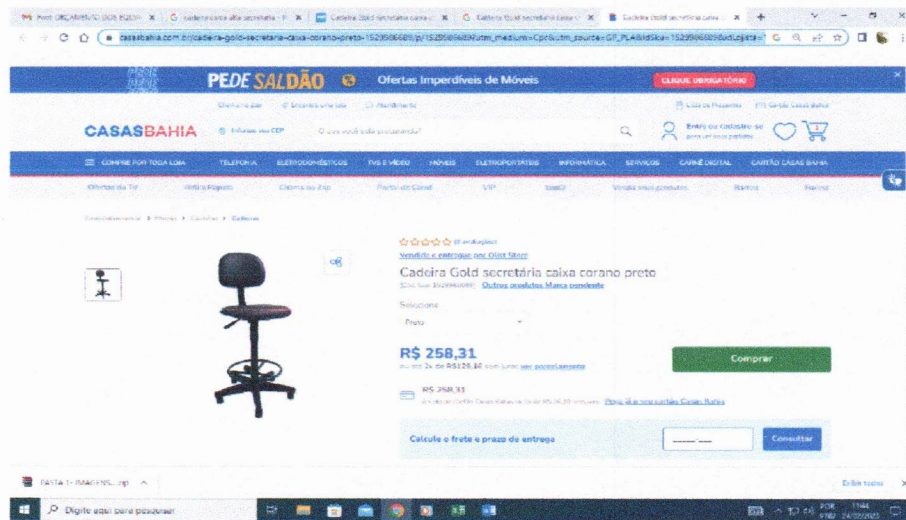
Fonte ORÇAMENTO DOS EQUIP. | cadeira caixa alta secretaria | Cadeira Gold secretaria caixa | Cadeira Gold secretaria caixa | Cadeira Gold secretaria caixa

casasbahia.com.br/cadeira-gold-secretaria-caixa-corano-preto-1529586689/p/1529586689?utm_medium=Cpc&utm_source=GP_PLA&IdSku=1529586689&idLojista=

PEDE SALDÃO Ofertas Imperdíveis de Móveis CLIQUE OBRIGATÓRIO

CASASBAHIA Informe seu CEP O que você está procurando? Entre ou cadastre-se

COMPRE POR TODA LOJA TELEFONIA ELETRODOMÉSTICOS TVS E VÍDEO MÓVEIS ELETROPORTÁTEIS INFORMÁTICA SERVIÇOS CARNÊ DIGITAL CARTÃO CASAS BAHIA

Ofertas da TV Retira Rápido Chama no Zap Parto do Card VIP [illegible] Venda seus produtos Banco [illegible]

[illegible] > Móveis > Cadeiras > Cadeiras

(0 avaliações)
Vendido e entregue por Olist Store
Cadeira Gold secretária caixa corano preto
(Cód. Item 1529586689) Outros produtos Marca genérica

Selecione
Preto

R$ 258,31
ou em 2x de R$129,16 sem juros ver parcelamento

Comprar

R$ 258,31
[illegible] Peça já o seu cartão Casas Bahia

Calcule o frete e prazo de entrega

Consultar

PASTA 1 - IMAGENS....zip

Exibir todos

Digite aqui para pesquisar

POR PTBR 19:44 24/02/2022